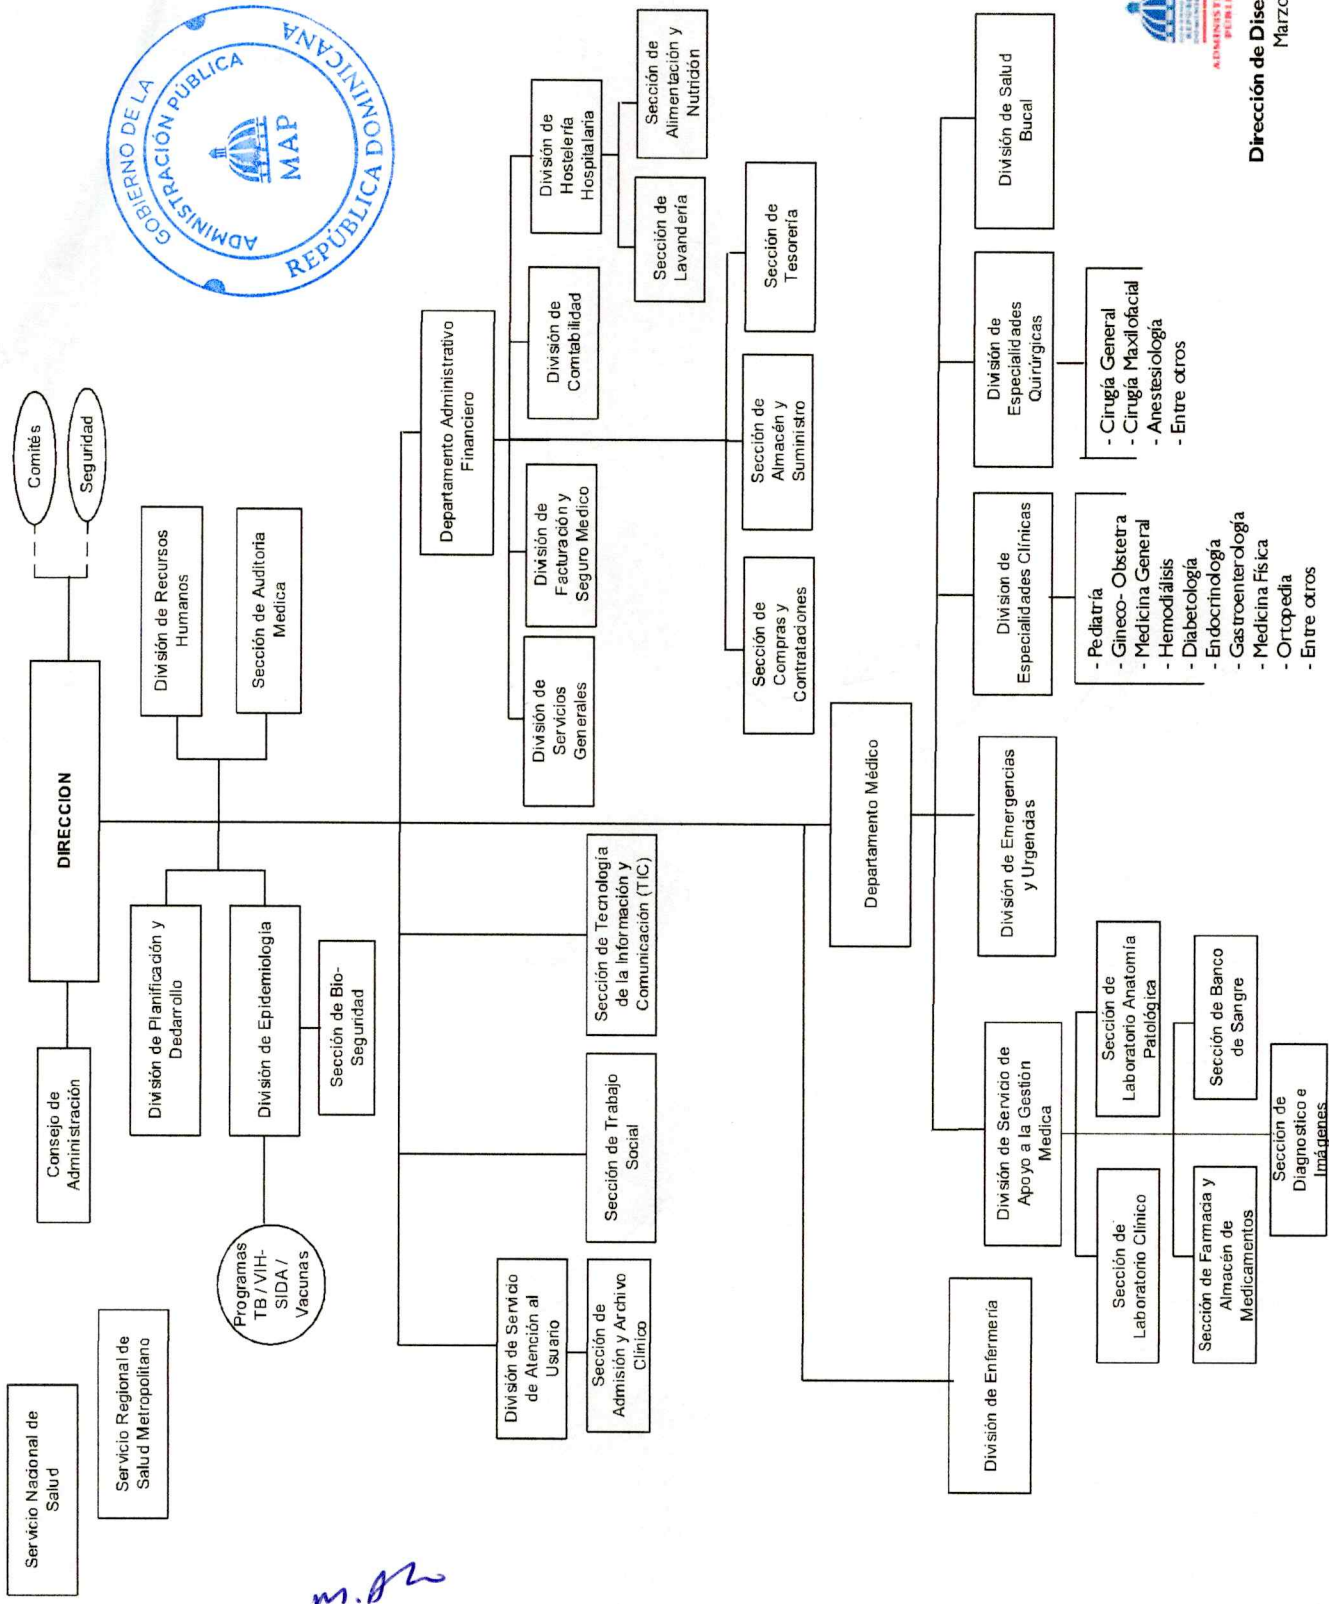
Servicio Nacional de Salud

Servicio Regional de Salud Metropolitano

Consejo de Administración

DIRECCION

Comités

Seguridad

División de Recursos Humanos

Sección de Auditoria Medica

División de Planificación y Dedarrollo

División de Epidemiologia

Sección de Bio-Seguridad

Programas TB / VIH-SIDA / Vacunas

Departamento Administrativo Financiero

División de Servicios Generales

División de Facturación y Seguro Medico

División de Contabilidad

División de Hostelería Hospitalaria

Sección de Lavandería

Sección de Alimentación y Nutrición

Sección de Compras y Contrataciones

Sección de Almacén y Suministro

Sección de Tesorería

Sección de Tecnología de la Información y Comunicación (TIC)

Sección de Trabajo Social

División de Servicio de Atención al Usuario

Sección de Admisión y Archivo Clínico

Departamento Médico

División de Emergencias y Urgencias

División de Especialidades Clínicas

- Pediatría
- Gineco- Obstetra
- Medicina General
- Hemodiálisis
- Diabetología
- Endocrinología
- Gastroenterología
- Medicina Física
- Ortopedia
- Entre otros

División de Especialidades Quirúrgicas

- Cirugía General
- Cirugía Maxilofacial
- Anestesiología
- Entre otros

División de Salud Bucal

División de Servicio de Apoyo a la Gestión Medica

Sección de Laboratorio Anatomía Patológica

Sección de Banco de Sangre

Sección de Diagnostico e Imágenes

Sección de Laboratorio Clínico

Sección de Farmacia y Almacén de Medicamentos

División de Enfermería

GOBIERNO DE LA REPÚBLICA DOMINICANA ADMINISTRACIÓN PÚBLICA MAP

Dirección de Dise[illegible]
Marzo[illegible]

m.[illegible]